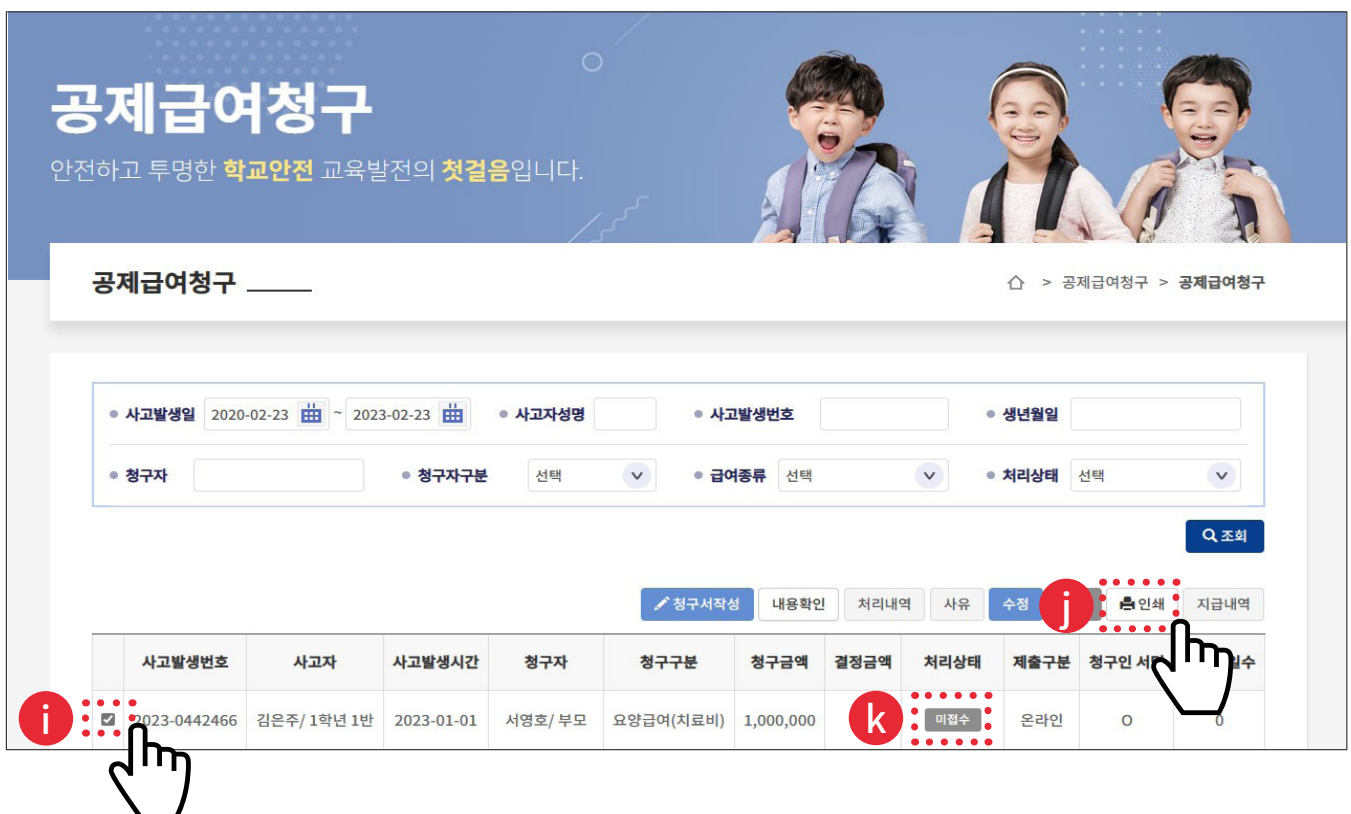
공제급여청구

안전하고 투명한 학교안전 교육발전의 첫걸음입니다.

공제급여청구

> 공제급여청구 > 공제급여청구

사고발생일 2020-02-23 ~ 2023-02-23 사고자성명 사고발생번호 생년월일

청구자 청구자구분 선택 급여종류 선택 처리상태 선택

조회

청구서작성 내용확인 처리내역 사유 수정 j 인쇄 지급내역

| | 사고발생번호 | 사고자 | 사고발생시간 | 청구자 | 청구구분 | 청구금액 | 결정금액 | 처리상태 | 제출구분 | 청구인 서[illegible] | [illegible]수 |
|---|---|---|---|---|---|---|---|---|---|---|---|
| i | 2023-0442466 | 김은주/ 1학년 1반 | 2023-01-01 | 서영호/ 부모 | 요양급여(치료비) | 1,000,000 | k | 미접수 | 온라인 | O | 0 |